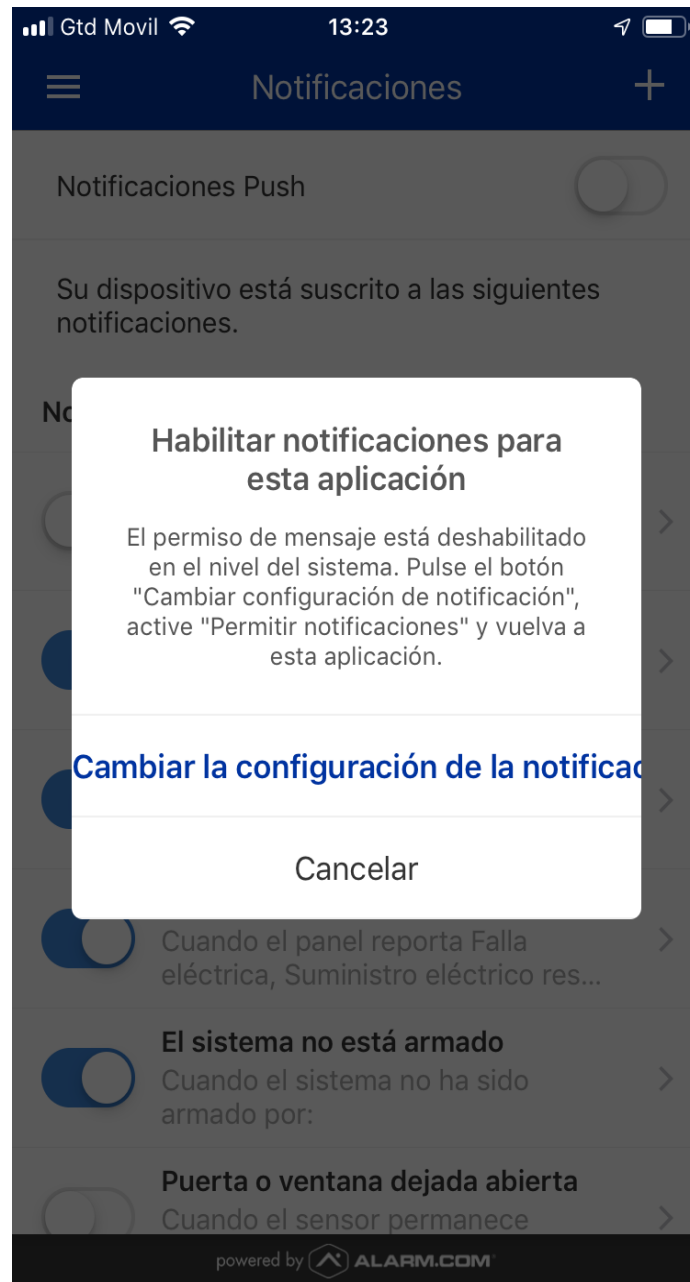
Gtd Movil 13:23

Notificaciones +

Notificaciones Push

Su dispositivo está suscrito a las siguientes notificaciones.

No

Habilitar notificaciones para esta aplicación

El permiso de mensaje está deshabilitado en el nivel del sistema. Pulse el botón "Cambiar configuración de notificación", active "Permitir notificaciones" y vuelva a esta aplicación.

Cambiar la configuración de la notificac

Cancelar

Cuando el panel reporta Falla eléctrica, Suministro eléctrico res...

El sistema no está armado
Cuando el sistema no ha sido armado por:

Puerta o ventana dejada abierta
Cuando el sensor permanece

powered by ALARM.COM